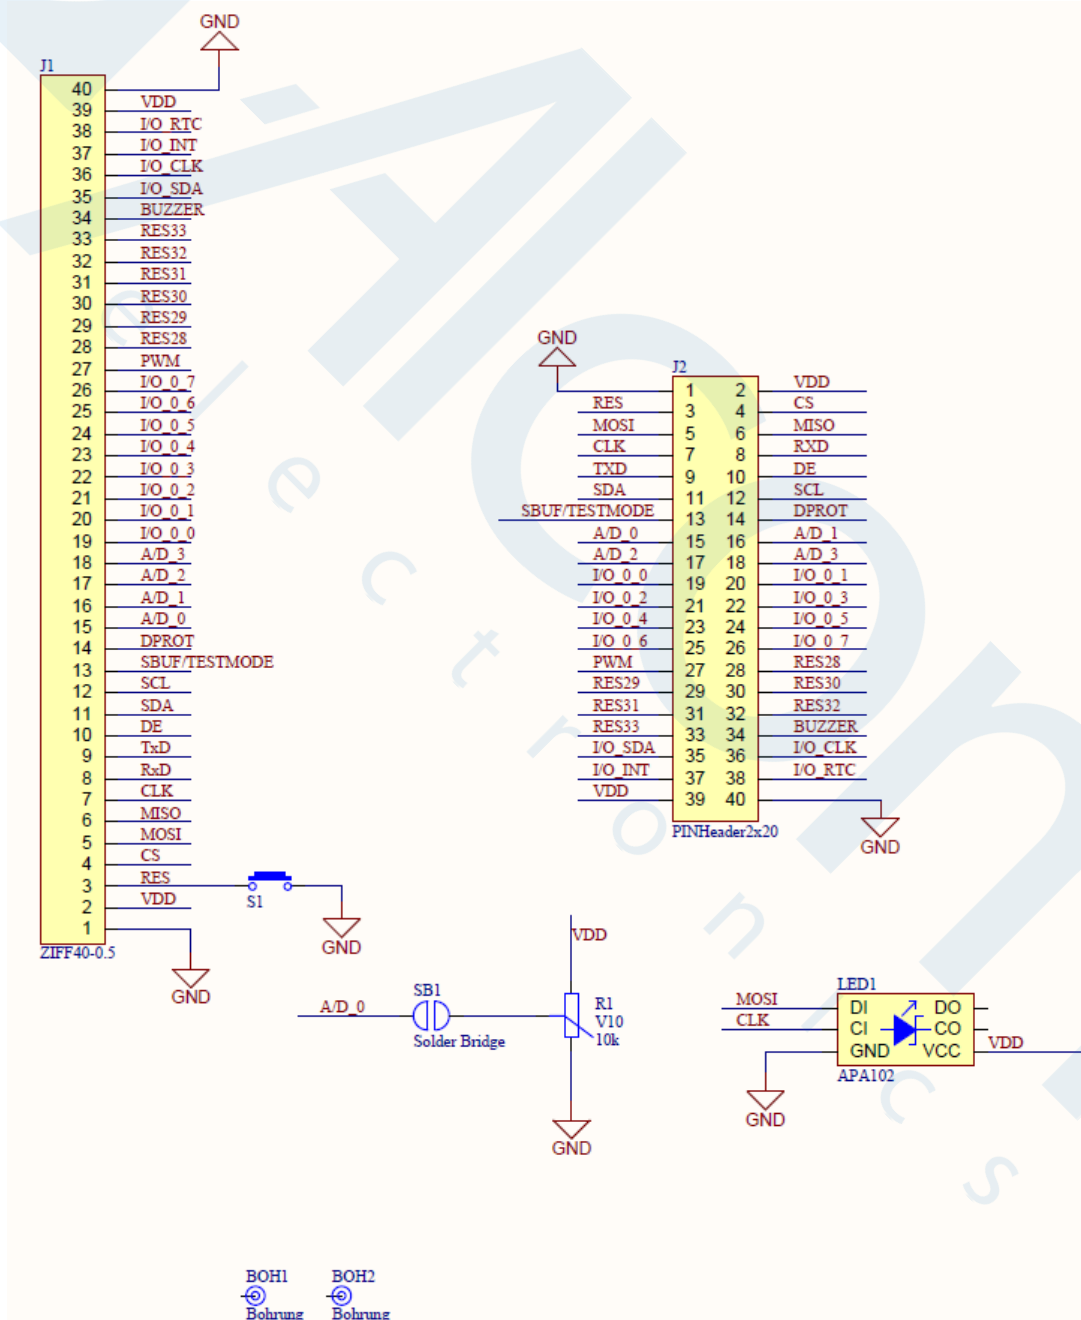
GND

J1

| Pin | Signal |
|---|---|
| 40 | |
| 39 | VDD |
| 38 | I/O_RTC |
| 37 | I/O_INT |
| 36 | I/O_CLK |
| 35 | I/O_SDA |
| 34 | BUZZER |
| 33 | RES33 |
| 32 | RES32 |
| 31 | RES31 |
| 30 | RES30 |
| 29 | RES29 |
| 28 | RES28 |
| 27 | PWM |
| 26 | I/O_0_7 |
| 25 | I/O_0_6 |
| 24 | I/O_0_5 |
| 23 | I/O_0_4 |
| 22 | I/O_0_3 |
| 21 | I/O_0_2 |
| 20 | I/O_0_1 |
| 19 | I/O_0_0 |
| 18 | A/D_3 |
| 17 | A/D_2 |
| 16 | A/D_1 |
| 15 | A/D_0 |
| 14 | DPROT |
| 13 | SBUF/TESTMODE |
| 12 | SCL |
| 11 | SDA |
| 10 | DE |
| 9 | TxD |
| 8 | RxD |
| 7 | CLK |
| 6 | MISO |
| 5 | MOSI |
| 4 | CS |
| 3 | RES |
| 2 | VDD |
| 1 | |

ZIFF40-0.5

GND

S1

GND

GND

J2

| Signal | Pin | Pin | Signal |
|---|---|---|---|
| | 1 | 2 | VDD |
| RES | 3 | 4 | CS |
| MOSI | 5 | 6 | MISO |
| CLK | 7 | 8 | RXD |
| TXD | 9 | 10 | DE |
| SDA | 11 | 12 | SCL |
| SBUF/TESTMODE | 13 | 14 | DPROT |
| A/D_0 | 15 | 16 | A/D_1 |
| A/D_2 | 17 | 18 | A/D_3 |
| I/O_0_0 | 19 | 20 | I/O_0_1 |
| I/O_0_2 | 21 | 22 | I/O_0_3 |
| I/O_0_4 | 23 | 24 | I/O_0_5 |
| I/O_0_6 | 25 | 26 | I/O_0_7 |
| PWM | 27 | 28 | RES28 |
| RES29 | 29 | 30 | RES30 |
| RES31 | 31 | 32 | RES32 |
| RES33 | 33 | 34 | BUZZER |
| I/O_SDA | 35 | 36 | I/O_CLK |
| I/O_INT | 37 | 38 | I/O_RTC |
| VDD | 39 | 40 | |

PINHeader2x20

GND

VDD

A/D_0

SB1

Solder Bridge

R1
V10
10k

GND

MOSI
CLK

LED1
DI DO
CI CO
GND VCC
APA102

VDD

GND

BOH1
Bohrung

BOH2
Bohrung